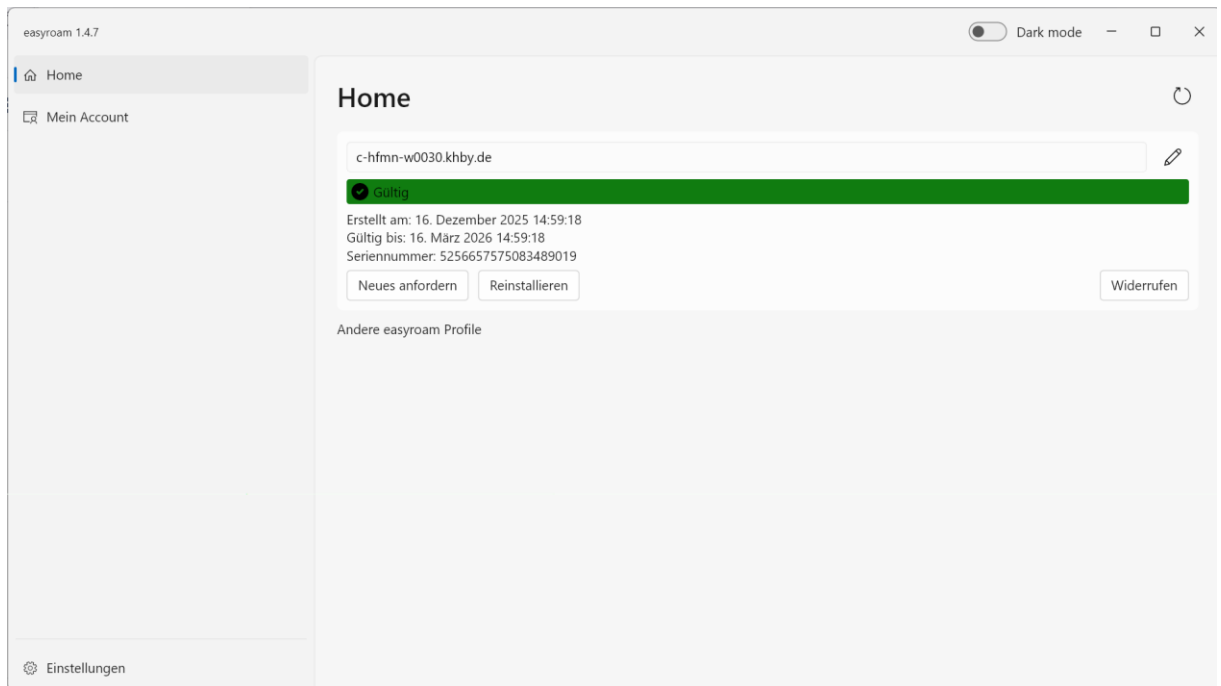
easyroam 1.4.7

Dark mode

Home

Mein Account

Home

c-hfmn-w0030.khby.de

Gültig

Erstellt am: 16. Dezember 2025 14:59:18
Gültig bis: 16. März 2026 14:59:18
Seriennummer: 5256657575083489019

Neues anfordern

Reinstallieren

Widerrufen

Andere easyroam Profile

Einstellungen